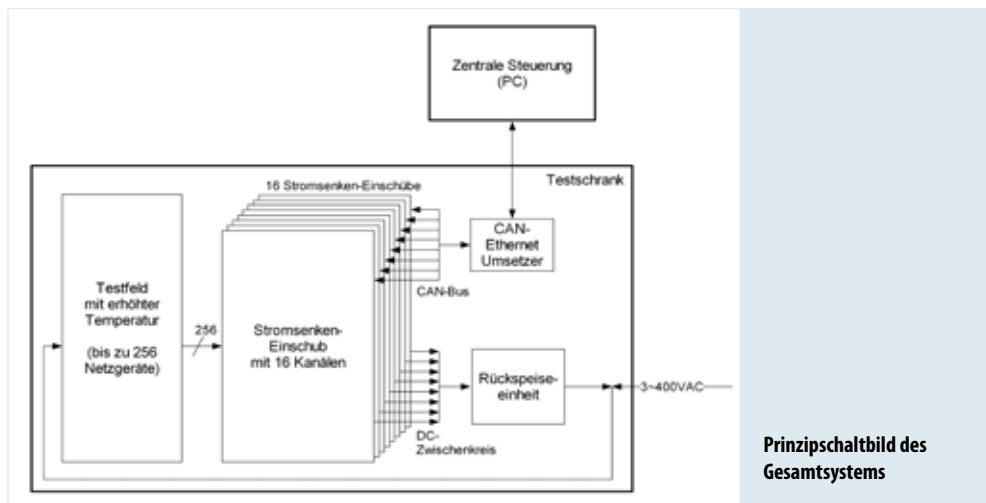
Zentrale Steuerung (PC)

Testschrank

16 Stromsenken-Einschübe

CAN-Ethernet Umsetzer

CAN-Bus

Testfeld mit erhöhter Temperatur

(bis zu 256 Netzgeräte)

256

Stromsenken-Einschub mit 16 Kanälen

Rückspeise-einheit

3~400VAC

DC-Zwischenkreis

Prinzipschaltbild des Gesamtsystems